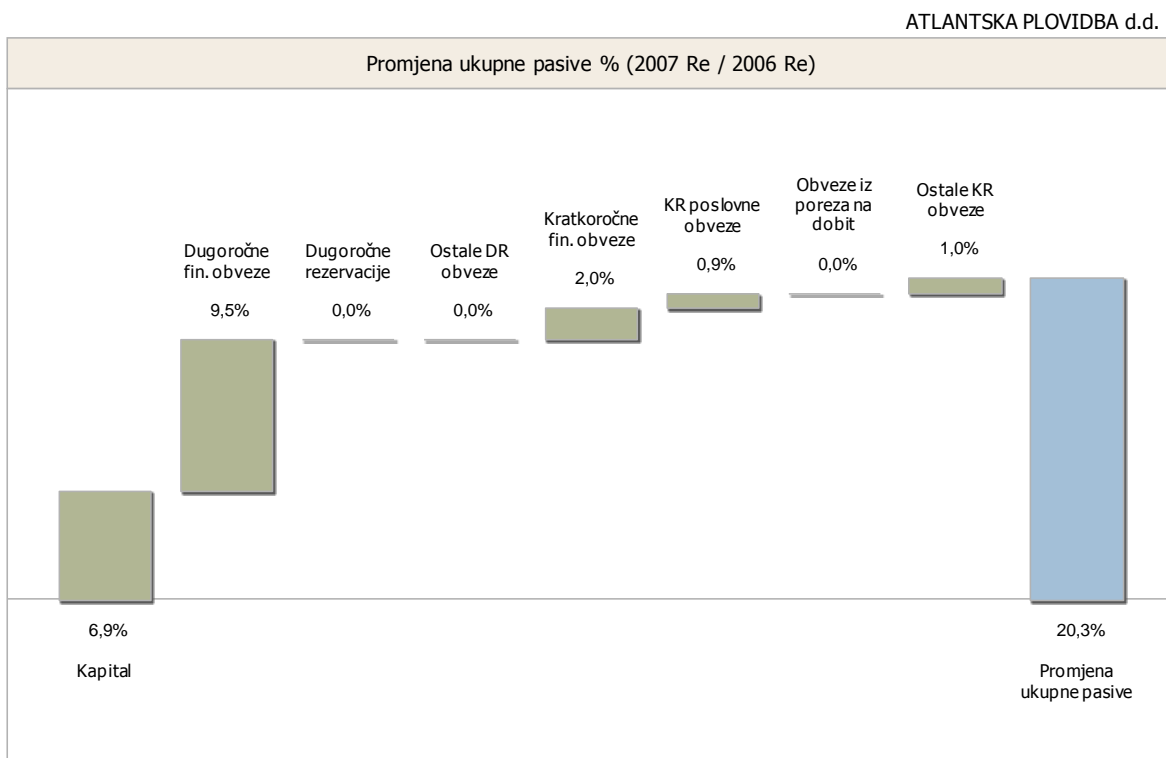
ATLANTSKA PLOVIDBA d.d.

Promjena ukupne pasive % (2007 Re / 2006 Re)

Dugoročne fin. obveze

9,5%

Dugoročne rezervacije

0,0%

Ostale DR obveze

0,0%

Kratkoročne fin. obveze

2,0%

KR poslovne obveze

0,9%

Obveze iz poreza na dobit

0,0%

Ostale KR obveze

1,0%

6,9%

Kapital

20,3%

Promjena ukupne pasive